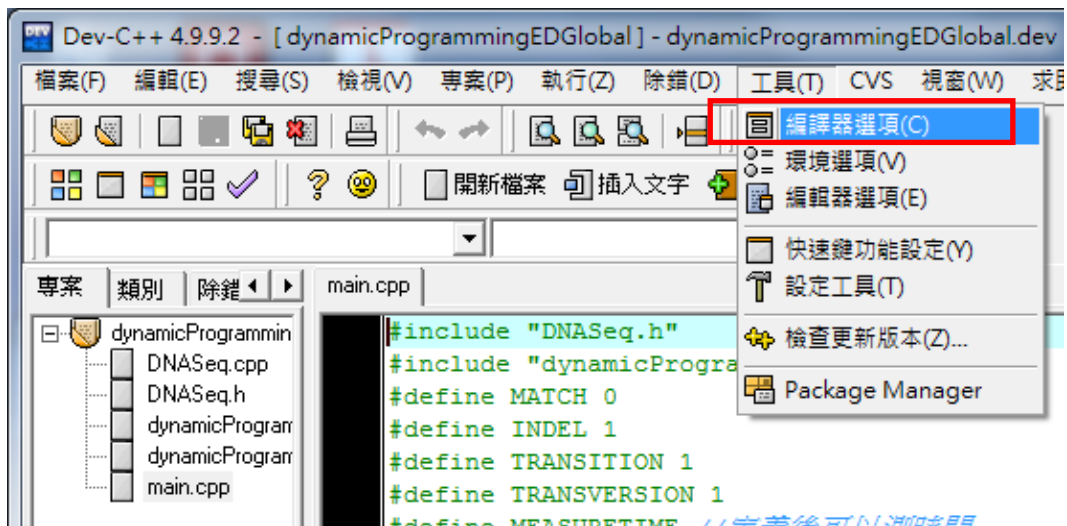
Dev-C++ 4.9.9.2 - [ dynamicProgrammingEDGlobal ] - dynamicProgrammingEDGlobal.dev

檔案(F) 編輯(E) 搜尋(S) 檢視(V) 專案(P) 執行(Z) 除錯(D) 工具(T) CVS 視窗(W) 求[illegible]

開新檔案 插入文字

編譯器選項(C)
環境選項(V)
編輯器選項(E)
快速鍵功能設定(Y)
設定工具(T)
檢查更新版本(Z)...
Package Manager

專案 類別 除錯

main.cpp

dynamicProgrammin
DNASeq.cpp
DNASeq.h
dynamicProgram
dynamicProgram
main.cpp

#include "DNASeq.h"
#include "dynamicProgra
#define MATCH 0
#define INDEL 1
#define TRANSITION 1
#define TRANSVERSION 1
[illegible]